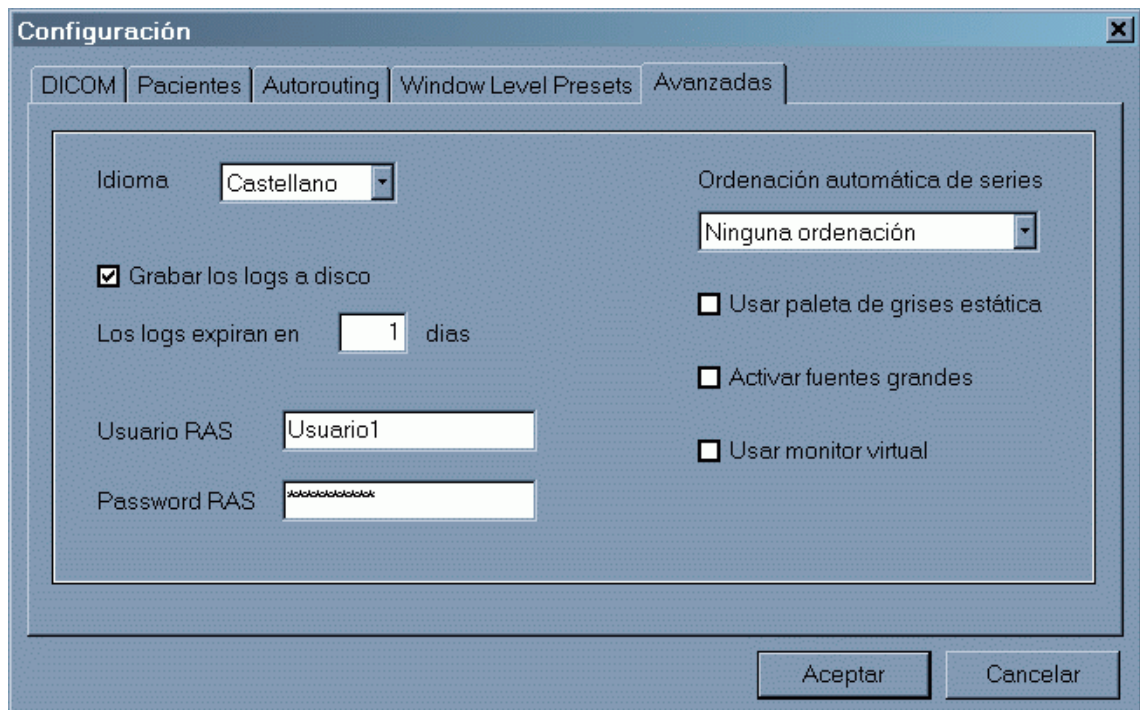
Configuración

DICOM | Pacientes | Autorouting | Window Level Presets | Avanzadas

Idioma Castellano

Grabar los logs a disco

Los logs expiran en 1 dias

Usuario RAS Usuario1

Password RAS **********

Ordenación automática de series

Ninguna ordenación

Usar paleta de grises estática

Activar fuentes grandes

Usar monitor virtual

Aceptar

Cancelar